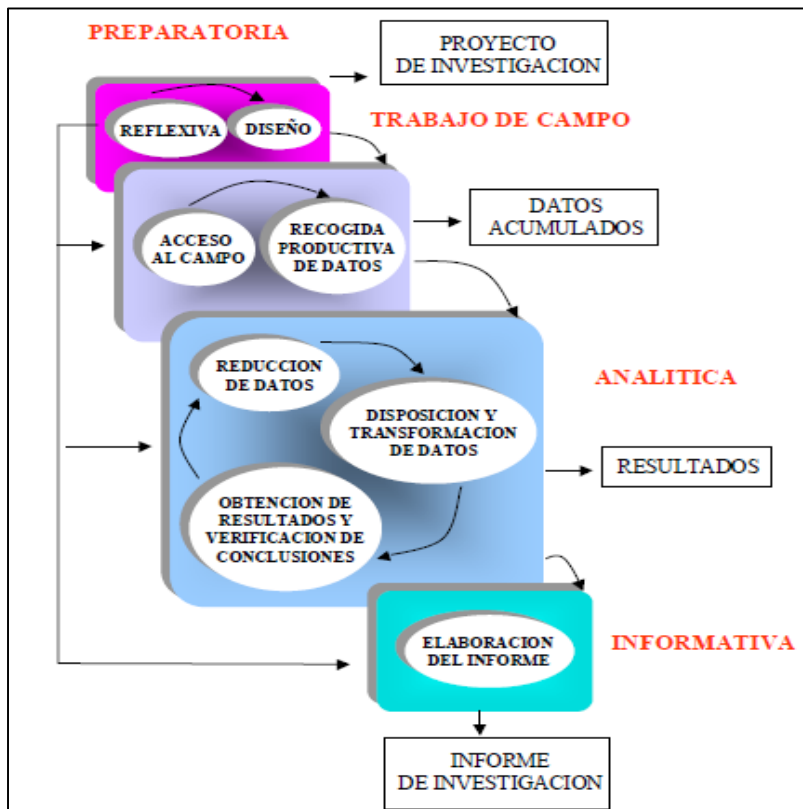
PREPARATORIA

PROYECTO DE INVESTIGACION

REFLEXIVA

DISEÑO

TRABAJO DE CAMPO

ACCESO AL CAMPO

RECOGIDA PRODUCTIVA DE DATOS

DATOS ACUMULADOS

REDUCCION DE DATOS

ANALITICA

DISPOSICION Y TRANSFORMACION DE DATOS

RESULTADOS

OBTENCION DE RESULTADOS Y VERIFICACION DE CONCLUSIONES

ELABORACION DEL INFORME

INFORMATIVA

INFORME DE INVESTIGACION